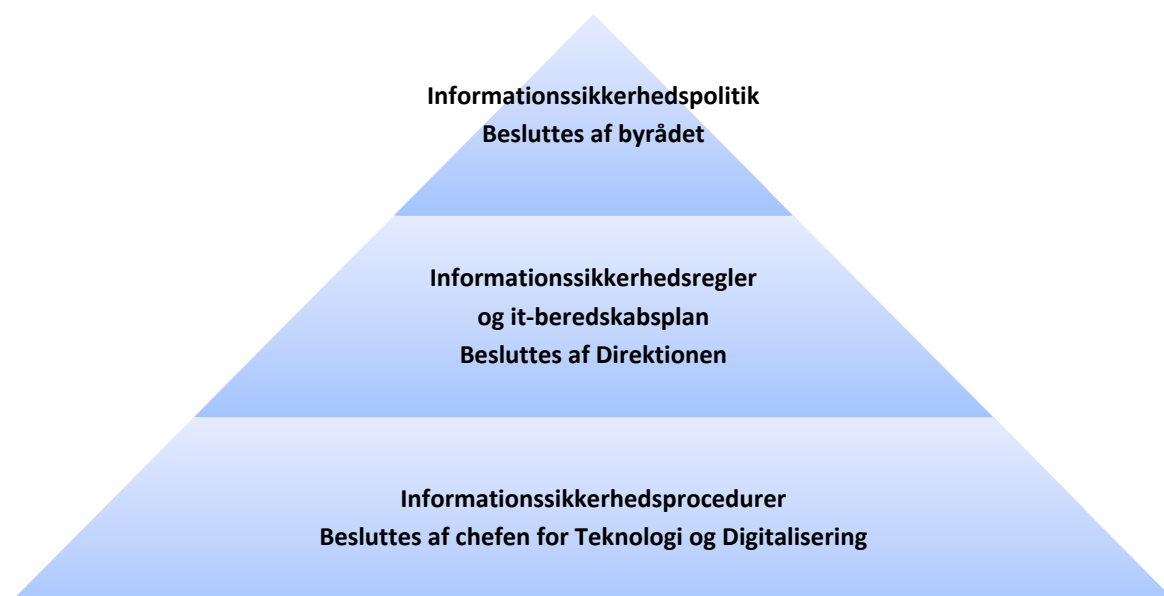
Informationssikkerhedspolitik
Besluttes af byrådet

Informationssikkerhedsregler
og it-beredskabsplan
Besluttes af Direktionen

Informationssikkerhedsprocedurer
Besluttes af chefen for Teknologi og Digitalisering